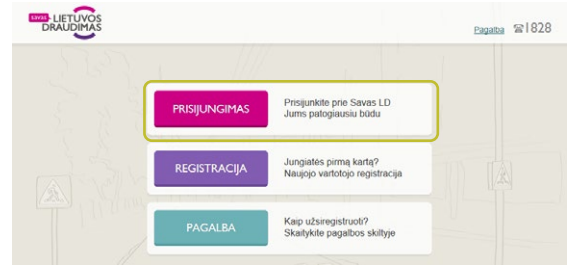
Savas LIETUVOS DRAUDIMAS

Pagalba 1828

PRISIJUNGIMAS
Prisijunkite prie Savas LD Jums patogiausiu būdu

REGISTRACIJA
Jungiatės pirmą kartą? Naujojo vartotojo registracija

PAGALBA
Kaip užsiregistruoti? Skaitykite pagalbos skiltyje